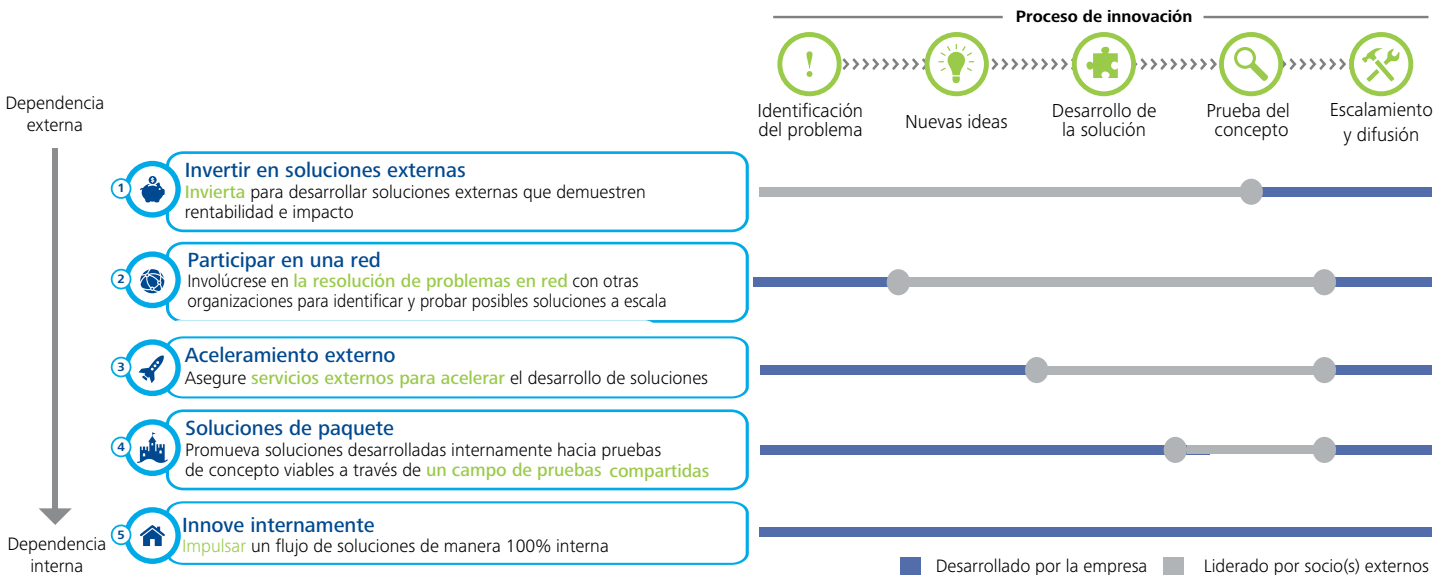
Proceso de innovación

!

Identificación del problema

Nuevas ideas

Desarrollo de la solución

Prueba del concepto

Escalamiento y difusión

Dependencia externa

1 Invertir en soluciones externas
Invierta para desarrollar soluciones externas que demuestren rentabilidad e impacto

2 Participar en una red
Involúcrese en la resolución de problemas en red con otras organizaciones para identificar y probar posibles soluciones a escala

3 Aceleramiento externo
Asegure servicios externos para acelerar el desarrollo de soluciones

4 Soluciones de paquete
Promueva soluciones desarrolladas internamente hacia pruebas de concepto viables a través de un campo de pruebas compartidas

5 Innove internamente
Impulsar un flujo de soluciones de manera 100% interna

Dependencia interna

Desarrollado por la empresa

Liderado por socio(s) externos